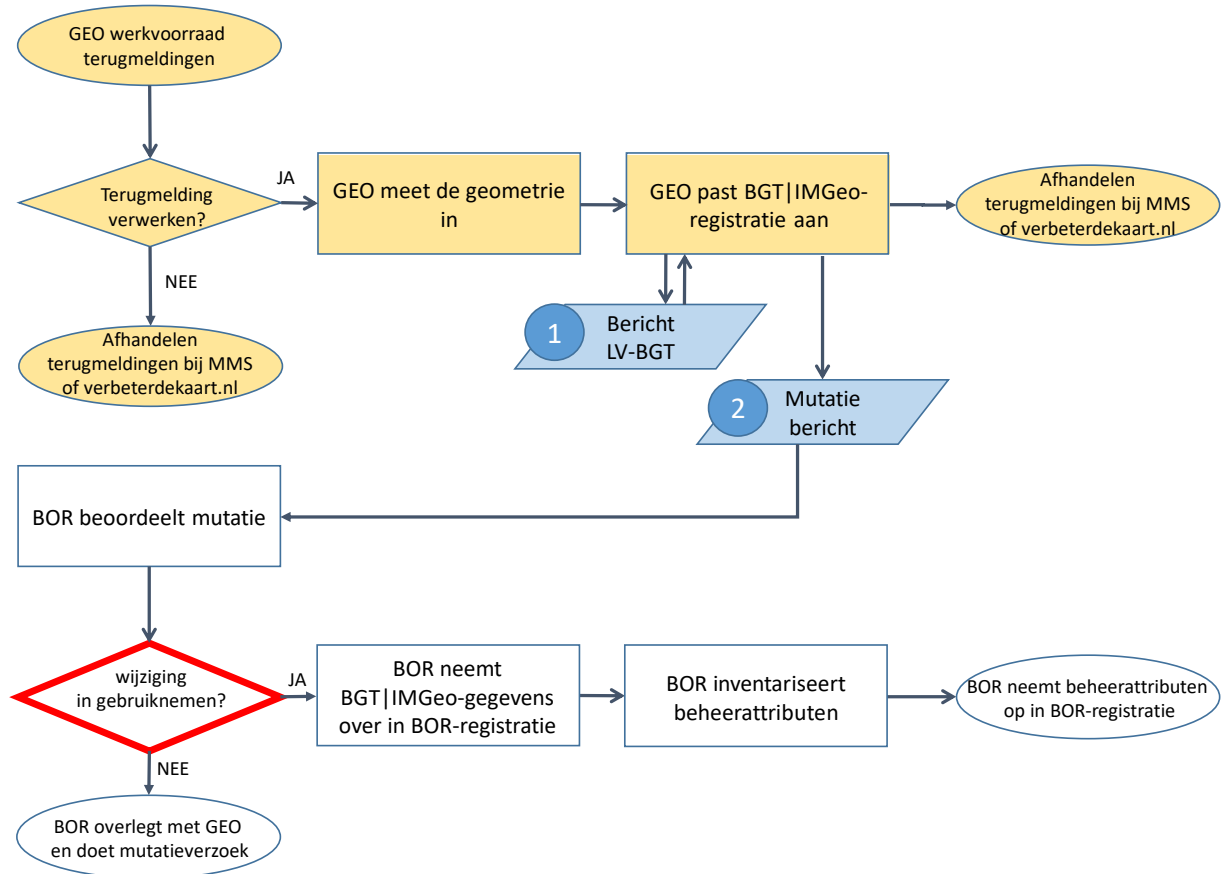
GEO werkvoorraad terugmeldingen

Terugmelding verwerken?

JA

GEO meet de geometrie in

GEO past BGT|IMGeo-registratie aan

Afhandelen terugmeldingen bij MMS of verbeterdekaart.nl

NEE

1 Bericht LV-BGT

Afhandelen terugmeldingen bij MMS of verbeterdekaart.nl

2 Mutatie bericht

BOR beoordeelt mutatie

wijziging in gebruiknemen?

JA

BOR neemt BGT|IMGeo-gegevens over in BOR-registratie

BOR inventariseert beheerattributen

BOR neemt beheerattributen op in BOR-registratie

NEE

BOR overlegt met GEO en doet mutatieverzoek